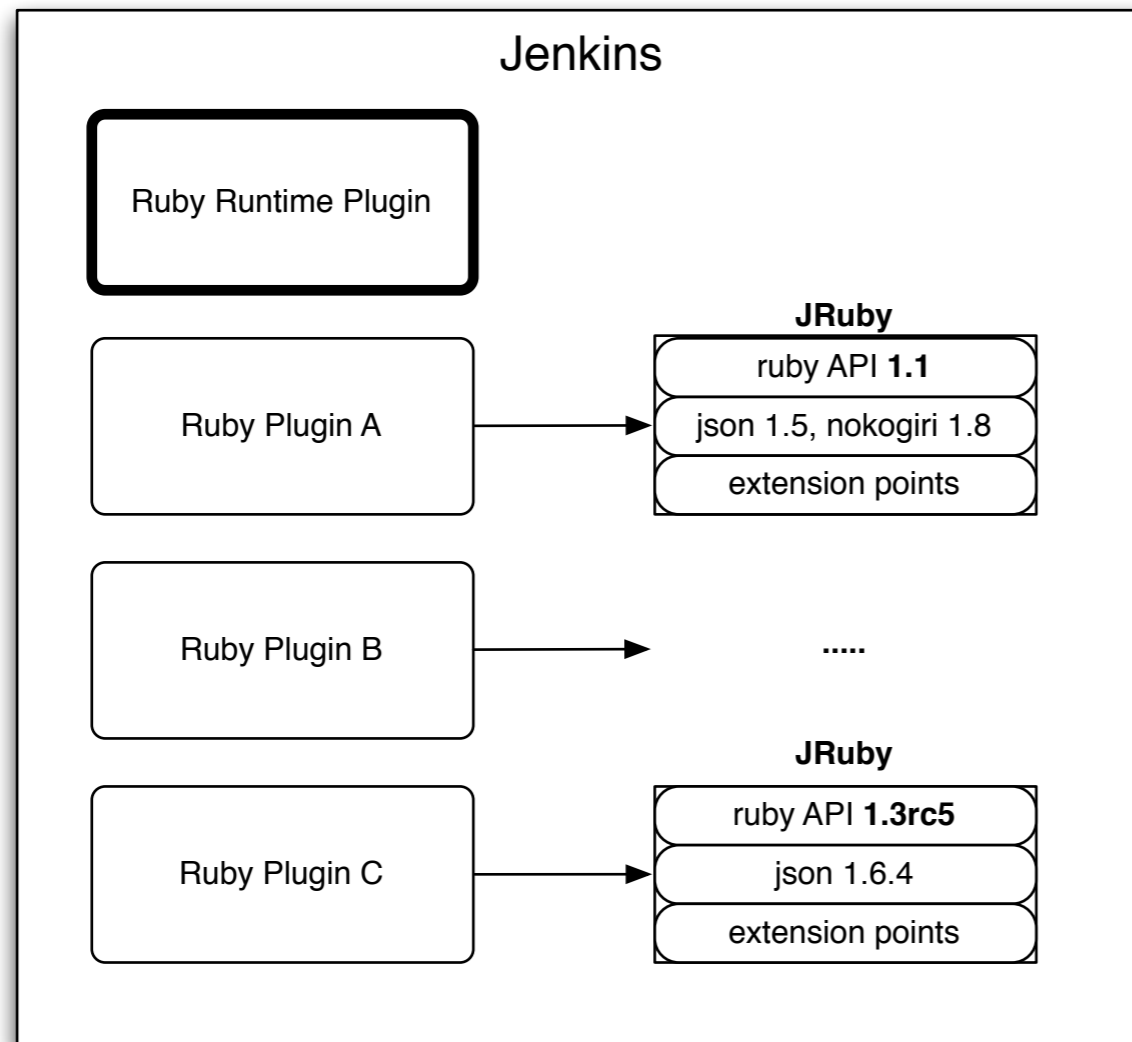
Jenkins

Ruby Runtime Plugin

JRuby

ruby API **1.1**

Ruby Plugin A

json 1.5, nokogiri 1.8

extension points

Ruby Plugin B

.....

JRuby

ruby API **1.3rc5**

Ruby Plugin C

json 1.6.4

extension points